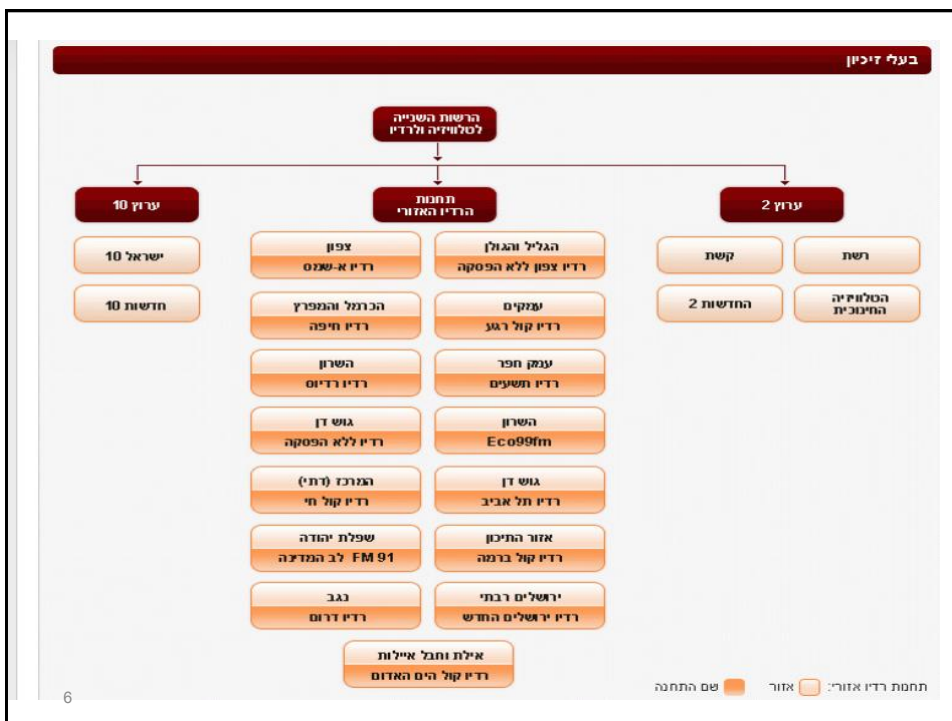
בעלי זיכיון

הרשות השנייה לטלוויזיה ולרדיו

ערוץ 2

תחנות הרדיו האזורי

ערוץ 10

רשת

קשת

הטלוויזיה החינוכית

החדשות 2

הגליל והגולן
רדיו צפון ללא הפסקה

צפון
רדיו א-שמס

עמקים
רדיו קול רגע

הכרמל והמפרץ
רדיו חיפה

עמק חפר
רדיו תשעים

השרון
רדיו רדיוס

השרון
Eco99fm

גוש דן
רדיו ללא הפסקה

גוש דן
רדיו תל אביב

המרכז (דתי)
רדיו קול חי

אזור התיכון
רדיו קול ברמה

שפלת יהודה
FM 91 לב המדינה

ירושלים רבתי
רדיו ירושלים החדש

נגב
רדיו דרום

אילת וחבל איילות
רדיו קול הים האדום

ישראל 10

חדשות 10

תחנת רדיו אזורי: אזור שם התחנה

6